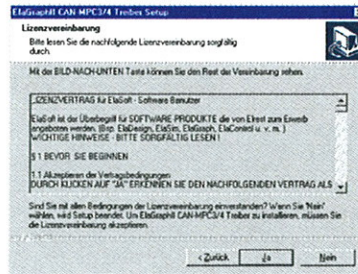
ElaGraphIT CAN MPC3/4 Treiber Setup

Lizenzvereinbarung

Bitte lesen Sie die nachfolgende Lizenzvereinbarung sorgfältig durch.

Mit der BILD-NACH-UNTEN Taste können Sie den Rest der Vereinbarung sehen.

LIZENZVERTRAG für ElaSoft - Software Benutzer

ElaSoft ist der Überbegriff für SOFTWARE PRODUKTE die von Elrest zum Erwerb angeboten werden. (Bsp. ElaDesign, ElaSim, ElaGraph, ElaControl u. v. m.)
WICHTIGE HINWEISE - BITTE SORGFÄLTIG LESEN !

§ 1 BEVOR SIE BEGINNEN

1.1 Akzeptieren der Vertragsbedingungen
DURCH KLICKEN AUF "JA" ERKENNEN SIE DEN NACHFOLGENDEN VERTRAG ALS

Sind Sie mit allen Bedingungen der Lizenzvereinbarung einverstanden? Wenn Sie "Nein" wählen, wird Setup beendet. Um ElaGraphIT CAN-MPC3/4 Treiber zu installieren, müssen Sie die Lizenzvereinbarung akzeptieren.

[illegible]

< Zurück | Ja | Nein